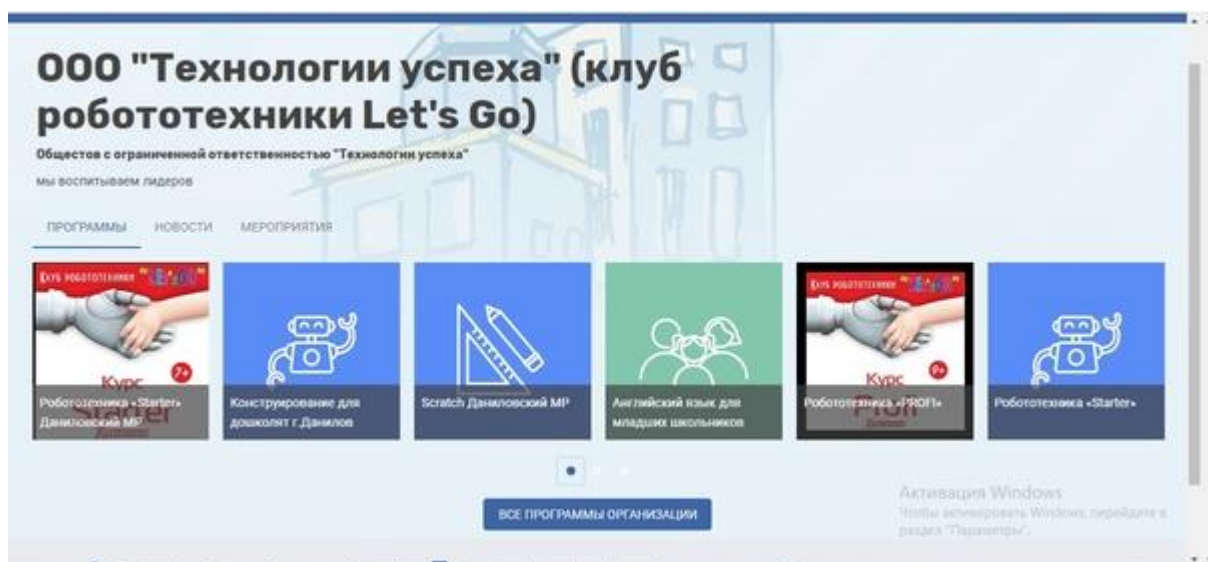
ООО "Технологии успеха" (клуб робототехники Let's Go)

Обществ с ограниченной ответственностью "Технологии успеха"

мы воспитываем лидеров

ПРОГРАММЫ НОВОСТИ МЕРОПРИЯТИЯ

Клуб робототехники Let's Go 7+ Курс Starter

Робототехника «Starter» Даниловский МР

Конструирование для дошколят г.Данилов

Scratch Даниловский МР

Английский язык для младших школьников

Клуб робототехники Let's Go 9+ Курс Profi

Робототехника «PROFI»

Робототехника «Starter»

ВСЕ ПРОГРАММЫ ОРГАНИЗАЦИИ

Активация Windows
Чтобы активировать Windows, перейдите в раздел "Параметры".